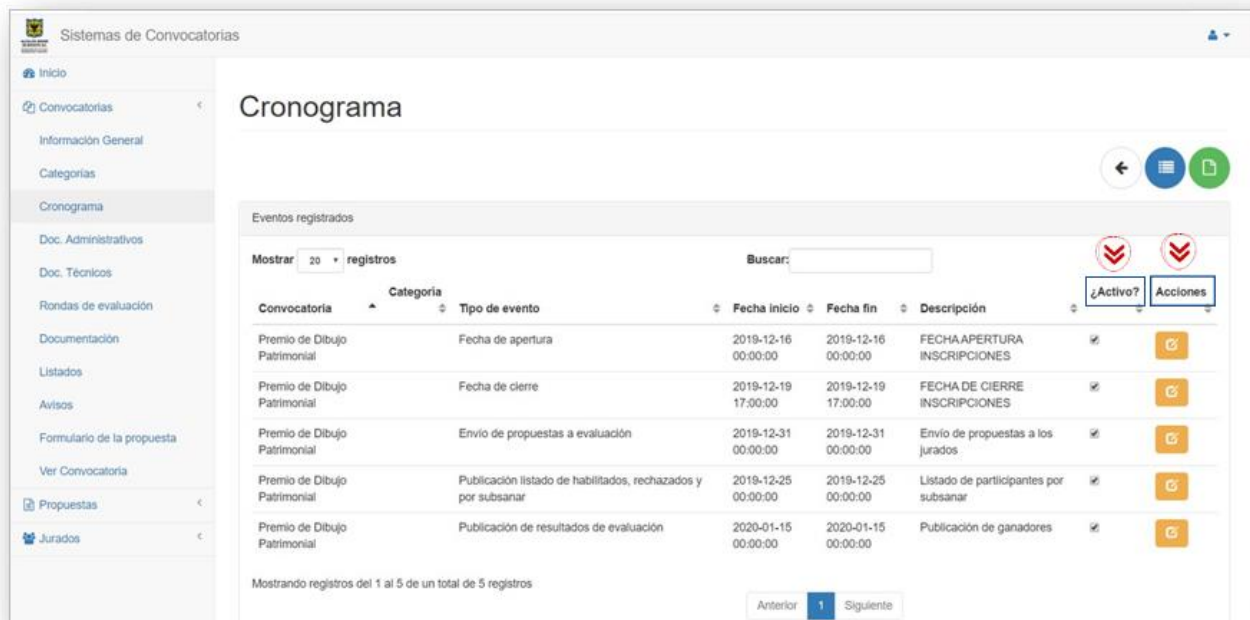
Sistemas de Convocatorias

Inicio
Convocatorias
Información General
Categorías
Cronograma
Doc. Administrativos
Doc. Técnicos
Rondas de evaluación
Documentación
Listados
Avisos
Formulario de la propuesta
Ver Convocatoria
Propuestas
Jurados

Cronograma

Eventos registrados

Mostrar 20 registros

Buscar:

| Convocatoria | Categoría | Tipo de evento | Fecha inicio | Fecha fin | Descripción | ¿Activo? | Acciones |
|---|---|---|---|---|---|---|---|
| Premio de Dibujo Patrimonial | | Fecha de apertura | 2019-12-16 00:00:00 | 2019-12-16 00:00:00 | FECHA APERTURA INSCRIPCIONES | | |
| Premio de Dibujo Patrimonial | | Fecha de cierre | 2019-12-19 17:00:00 | 2019-12-19 17:00:00 | FECHA DE CIERRE INSCRIPCIONES | | |
| Premio de Dibujo Patrimonial | | Envío de propuestas a evaluación | 2019-12-31 00:00:00 | 2019-12-31 00:00:00 | Envío de propuestas a los jurados | | |
| Premio de Dibujo Patrimonial | | Publicación listado de habilitados, rechazados y por subsanar | 2019-12-25 00:00:00 | 2019-12-25 00:00:00 | Listado de participantes por subsanar | | |
| Premio de Dibujo Patrimonial | | Publicación de resultados de evaluación | 2020-01-15 00:00:00 | 2020-01-15 00:00:00 | Publicación de ganadores | | |

Mostrando registros del 1 al 5 de un total de 5 registros

Anterior 1 Siguiente